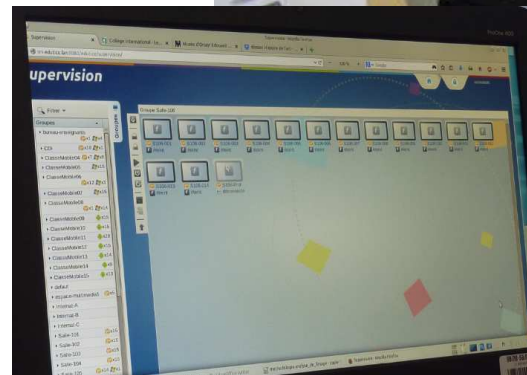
Supervision
Collège International
upervision
Filtrer
Groupes
Bureau-enseignants
CDI
ClasseMobile04
ClasseMobile06
ClasseMobile07
ClasseMobile08
ClasseMobile09
ClasseMobile10
ClasseMobile11
ClasseMobile12
ClasseMobile13
ClasseMobile14
ClasseMobile15
default
Espace-multimedia
Internat-A
Internat-B
Internat-C
Salle-101
Salle-102
Salle-103
Salle-104
Groupe: Salle-105
Groupes